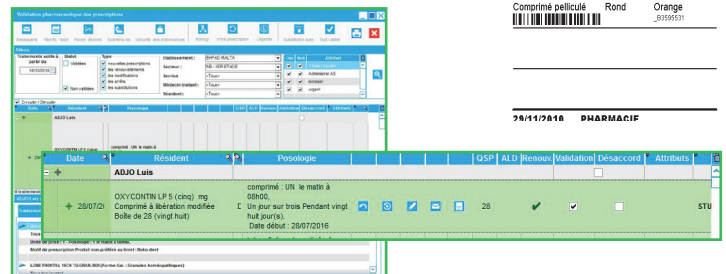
Validation pharmaceutique des prescriptions

Comprimé pelliculé Rond Orange
_B3595531

Filtres

Traitements actifs à partir du
18/12/2016

Statut
Validées
Non validées

Type
nouvelles prescriptions
les renouvellements
les modifications
les arrêts
les substitutions

Etablissement : EHPAD MALTA
Secteur : NR - 1ER ETAGE
Service : <Tous>
Médecin traitant : <Tous>
Résident : <Tous>

Attribut
Admissions AS
urgent

29/11/2016 PHARMACIE

| Date | Résident | Posologie | | | | | | | QSP | ALD | Renouv. | Validation | Désaccord | Attributs |
|---|---|---|---|---|---|---|---|---|---|---|---|---|---|---|
| ADJO Luis | | | | | | | | | | | | | | |
| 28/07/2016 | OXYCONTIN LP 5 (cinq) mg Comprimé à libération modifiée Boîte de 28 (vingt huit) | comprimé : UN le matin à 08h00, Un jour sur trois Pendant vingt huit jour(s). Date début : 28/07/2016 | | | | | | | 28 | | ✔ | ✔ | | STU |

Date de prise : 1 - Posologie : 1 le matin à 08h00,
Motif de prescription Produit non adapté au forant Boite direct
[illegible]